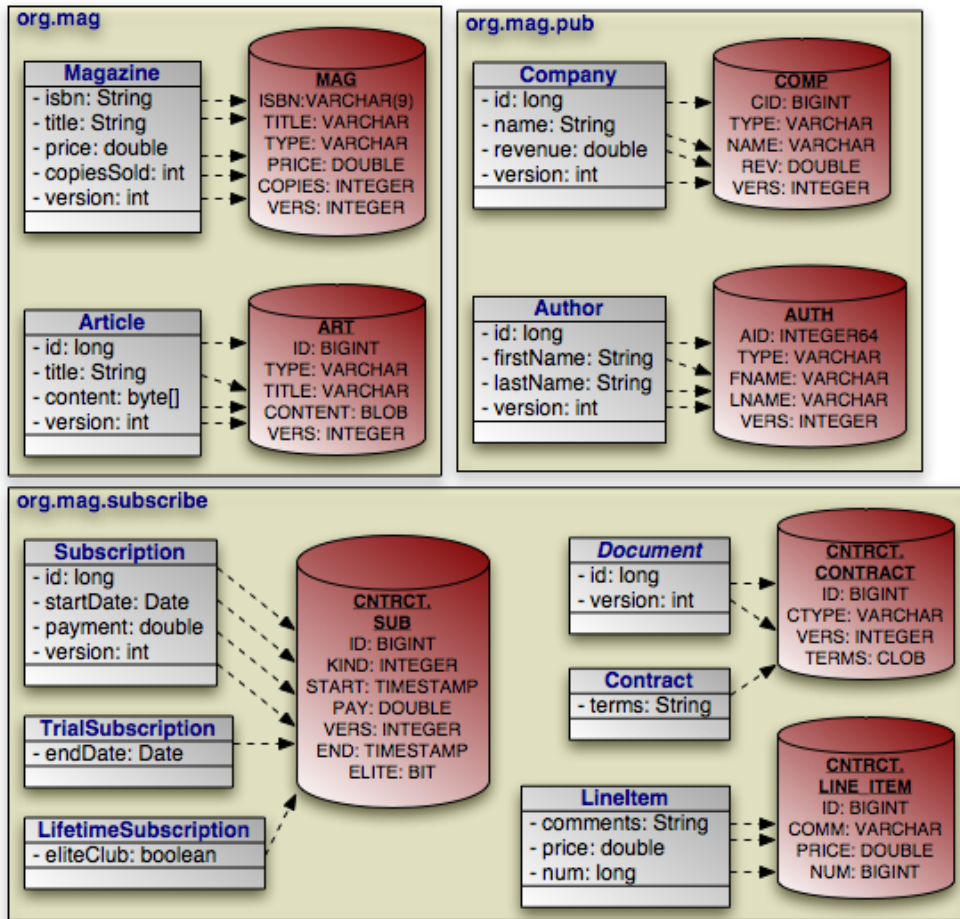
org.mag

Magazine
- isbn: String
- title: String
- price: double
- copiesSold: int
- version: int

MAG
ISBN:VARCHAR(9)
TITLE: VARCHAR
TYPE: VARCHAR
PRICE: DOUBLE
COPIES: INTEGER
VERS: INTEGER

Article
- id: long
- title: String
- content: byte[]
- version: int

ART
ID: BIGINT
TYPE: VARCHAR
TITLE: VARCHAR
CONTENT: BLOB
VERS: INTEGER

org.mag.pub

Company
- id: long
- name: String
- revenue: double
- version: int

COMP
CID: BIGINT
TYPE: VARCHAR
NAME: VARCHAR
REV: DOUBLE
VERS: INTEGER

Author
- id: long
- firstName: String
- lastName: String
- version: int

AUTH
AID: INTEGER64
TYPE: VARCHAR
FNAME: VARCHAR
LNAME: VARCHAR
VERS: INTEGER

org.mag.subscribe

Subscription
- id: long
- startDate: Date
- payment: double
- version: int

TrialSubscription
- endDate: Date

LifetimeSubscription
- eliteClub: boolean

CNTRCT.
SUB
ID: BIGINT
KIND: INTEGER
START: TIMESTAMP
PAY: DOUBLE
VERS: INTEGER
END: TIMESTAMP
ELITE: BIT

Document
- id: long
- version: int

Contract
- terms: String

CNTRCT.
CONTRACT
ID: BIGINT
CTYPE: VARCHAR
VERS: INTEGER
TERMS: CLOB

LineItem
- comments: String
- price: double
- num: long

CNTRCT.
LINE_ITEM
ID: BIGINT
COMM: VARCHAR
PRICE: DOUBLE
NUM: BIGINT